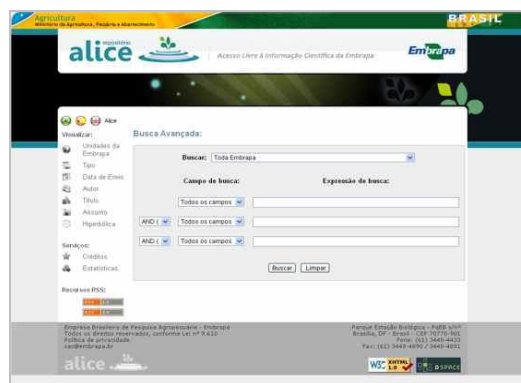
Agricultura
Ministério da Agricultura, Pecuária e Abastecimento

BRASIL

alice repositório

Acesso Livre à Informação Científica da Embrapa

Embrapa

Alice

Visualizar:
Unidades da Embrapa
Tipo
Data de Envio
Autor
Título
Assunto
Hiperbólica

Serviços:
Créditos
Estatísticas

Recursos RSS:

Busca Avançada:

Buscar: Toda Embrapa

Campo de busca:

Expressão de busca:

Todos os campos

AND | Todos os campos

AND | Todos os campos

Buscar | Limpar

Empresa Brasileira de Pesquisa Agropecuária - Embrapa
Todos os direitos reservados, conforme Lei nº 9.610
Política de privacidade
sac@embrapa.br

Parque Estação Biológica - PqEB s/nº
Brasília, DF - Brasil - CEP 70770-901
Fone: (61) 3448-4433
Fax: (61) 3448-4890 / 3448-4891

alice

W3C XHTML 1.0

DSPACE